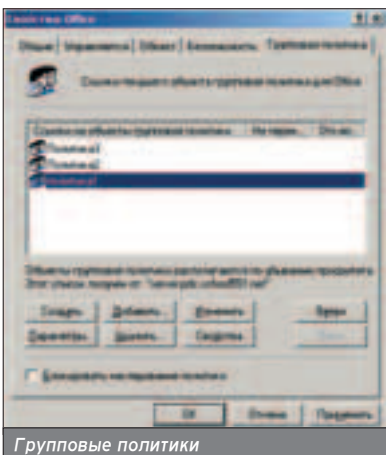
Свойства Office

Общие | Управляемый | Объект | Безопасность | Групповая политика

Ссылки текущего объекта групповой политики для Office

| Ссылки на объекты групповой политики | Не перек... | Откл... |
|---|---|---|
| Политика1 | | |
| Политика2 | | |
| Политика3 | | |

Объекты групповой политики расположенные выше по убыванию приоритета. Этот список получен от: "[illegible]"

Создать | Добавить... | Изменить | Вверх
Параметры... | Удалить | Свойства | Вниз

Блокировать наследование политики

OK | Отмена | Применить

Групповые политики